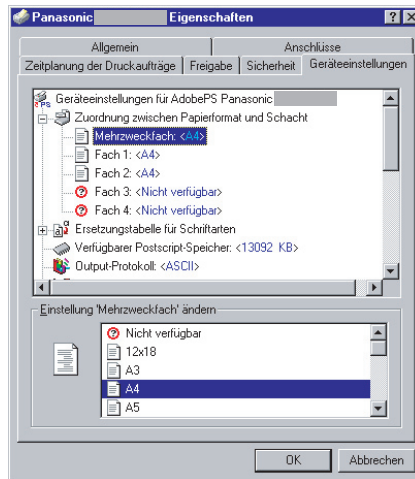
Panasonic Eigenschaften

? ×

Allgemein

Anschlüsse

Zeitplanung der Druckaufträge

Freigabe

Sicherheit

Geräteeinstellungen

Geräteeinstellungen für AdobePS Panasonic

Zuordnung zwischen Papierformat und Schacht

Mehrzweckfach: <A4>

Fach 1: <A4>

Fach 2: <A4>

Fach 3: <Nicht verfügbar>

Fach 4: <Nicht verfügbar>

Ersetzungstabelle für Schriftarten

Verfügbarer Postscript-Speicher: <13092 KB>

Output-Protokoll: <ASCII>

Einstellung 'Mehrzweckfach' ändern

Nicht verfügbar

12x18

A3

A4

A5

OK

Abbrechen